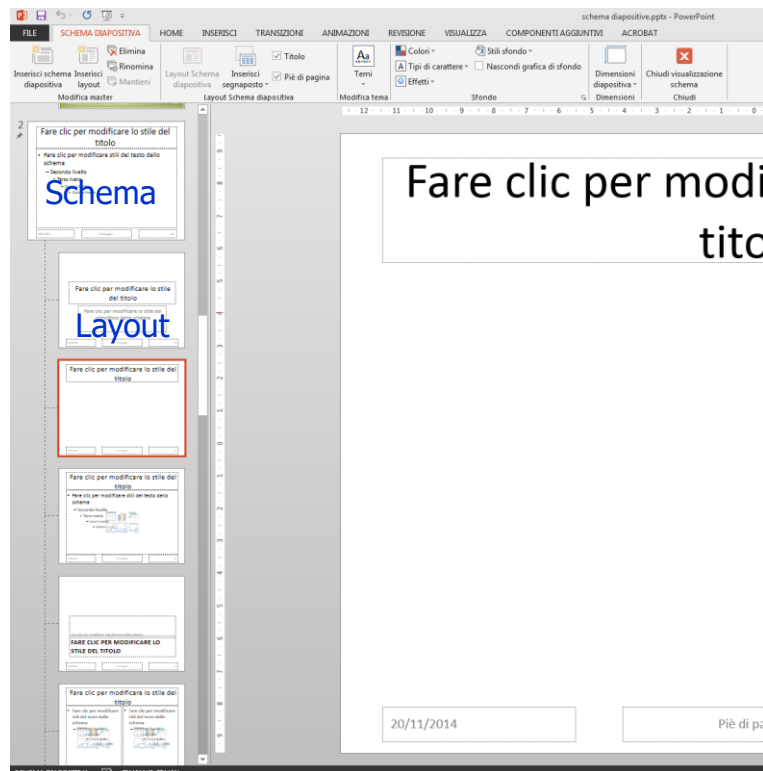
schema diapositive.pptx - PowerPoint

FILE | SCHEMA DIAPOSITIVA | HOME | INSERISCI | TRANSIZIONI | ANIMAZIONI | REVISIONE | VISUALIZZA | COMPONENTI AGGIUNTIVI | ACROBAT

Inserisci schema diapositiva
Inserisci layout
Elimina
Rinomina
Mantieni
Modifica master

Layout Schema diapositiva
Inserisci segnaposto
Titolo
Piè di pagina
Layout Schema diapositiva

Temi
Modifica tema

Colori
Tipi di carattere
Effetti
Stili sfondo
Nascondi grafica di sfondo
Sfondo

Dimensioni diapositiva
Dimensioni

Chiudi visualizzazione schema
Chiudi

12 · 11 · 10 · 9 · 8 · 7 · 6 · 5 · 4 · 3 · 2 · 1 · 0

2

Fare clic per modificare lo stile del titolo
• Fare clic per modificare stili del testo dello schema
– Secondo livello
• Terzo livello
Schema

Fare clic per modificare lo stile del titolo
Layout

Fare clic per modificare lo stile del titolo

Fare clic per modificare lo stile del titolo
• Fare clic per modificare stili del testo dello schema
– Secondo livello
• Terzo livello

FARE CLIC PER MODIFICARE LO STILE DEL TITOLO

Fare clic per modificare lo stile del titolo

Fare clic per modi
tito

20/11/2014
Piè di pa